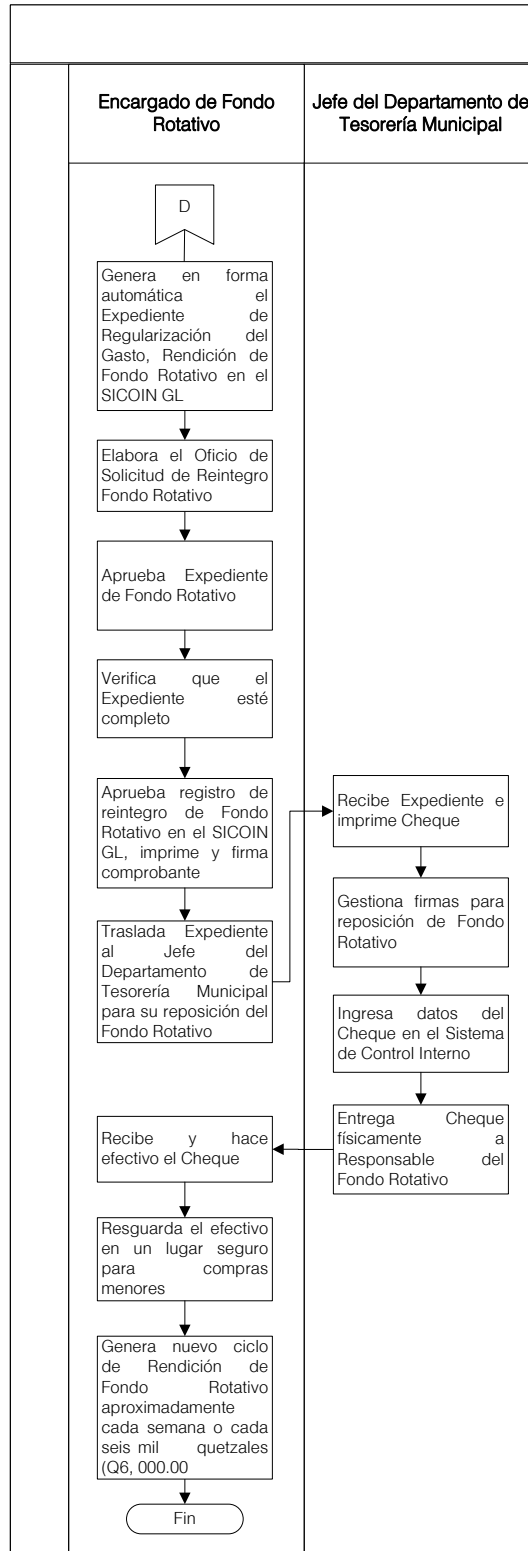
Encargado de Fondo Rotativo

Jefe del Departamento de Tesorería Municipal

D

Genera en forma automática el Expediente de Regularización del Gasto, Rendición de Fondo Rotativo en el SICOIN GL

Elabora el Oficio de Solicitud de Reintegro Fondo Rotativo

Aprueba Expediente de Fondo Rotativo

Verifica que el Expediente esté completo

Aprueba registro de reintegro de Fondo Rotativo en el SICOIN GL, imprime y firma comprobante

Traslada Expediente al Jefe del Departamento de Tesorería Municipal para su reposición del Fondo Rotativo

Recibe Expediente e imprime Cheque

Gestiona firmas para reposición de Fondo Rotativo

Ingresa datos del Cheque en el Sistema de Control Interno

Entrega Cheque físicamente a Responsable del Fondo Rotativo

Recibe y hace efectivo el Cheque

Resguarda el efectivo en un lugar seguro para compras menores

Genera nuevo ciclo de Rendición de Fondo Rotativo aproximadamente cada semana o cada seis mil quetzales (Q6, 000.00

Fin